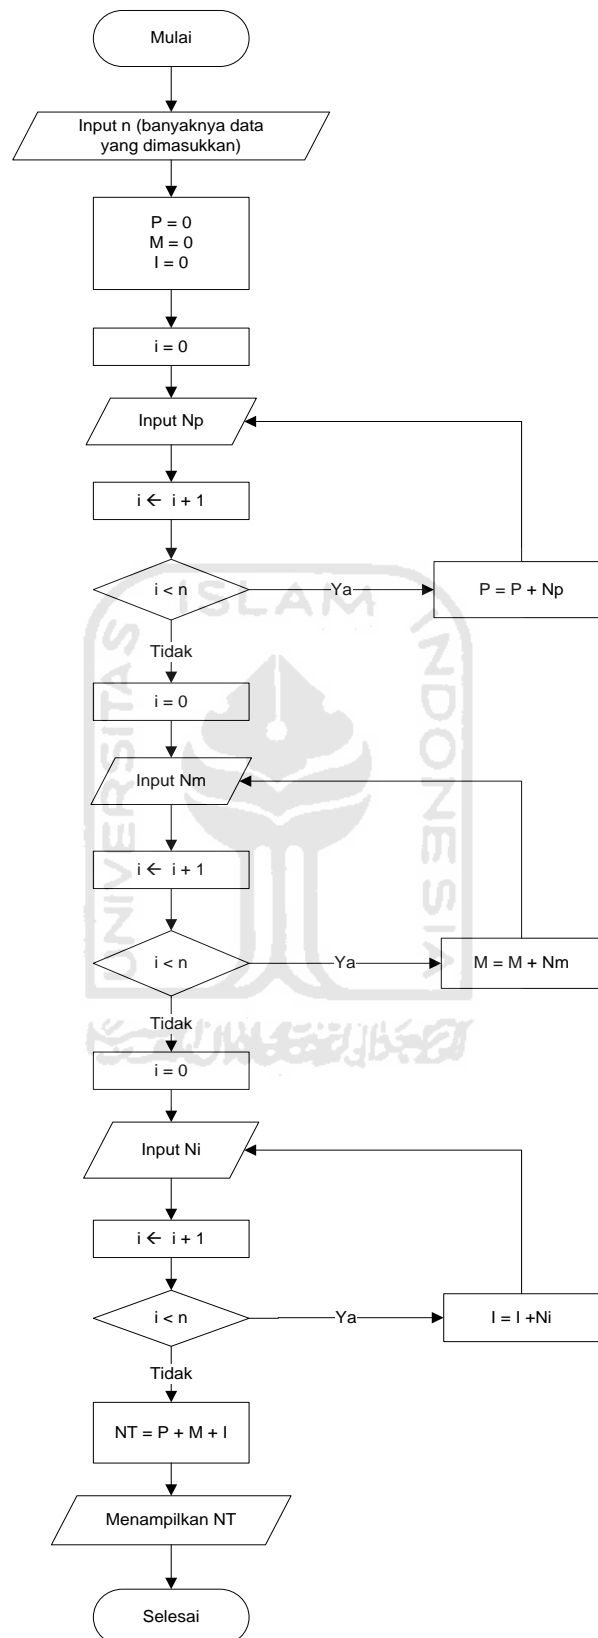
Mulai

Input n (banyaknya data yang dimasukkan)

P = 0
M = 0
I = 0

i = 0

Input Np

i ← i + 1

i < n

Ya

P = P + Np

Tidak

i = 0

Input Nm

i ← i + 1

i < n

Ya

M = M + Nm

Tidak

i = 0

Input Ni

i ← i + 1

i < n

Ya

I = I +Ni

Tidak

NT = P + M + I

Menampilkan NT

Selesai

ISLAM
INDONESIA
UNIVERSITAS